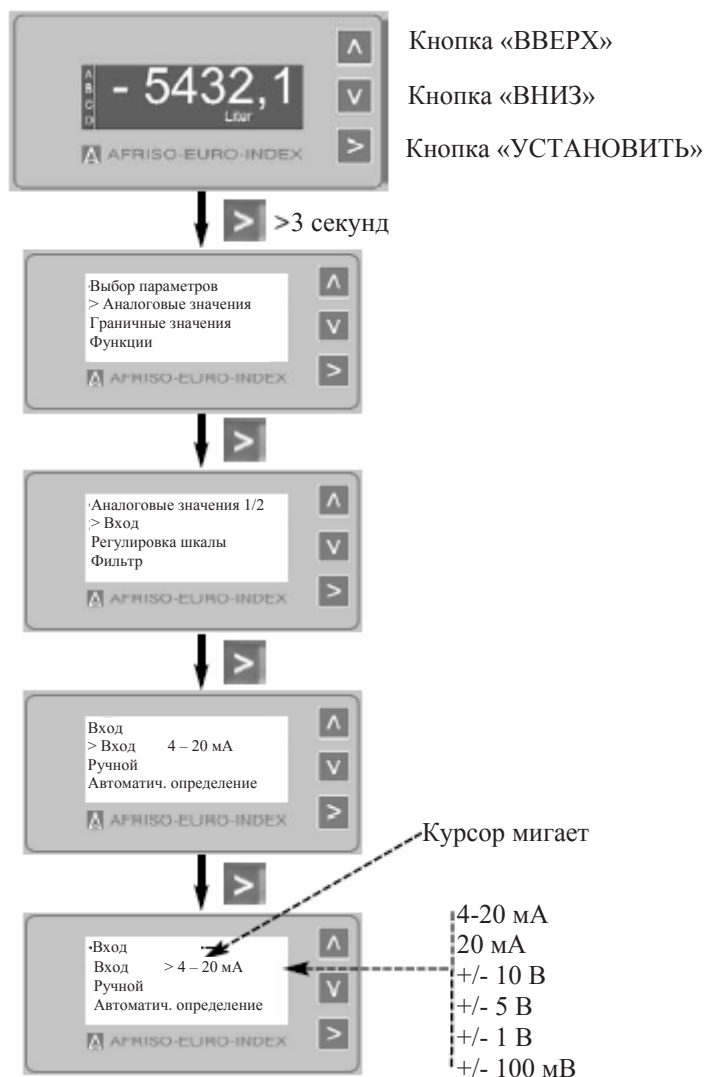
A
B
C
D
- 5432,1
Liter
AFRISO-EURO-INDEX

Кнопка «ВВЕРХ»
Кнопка «ВНИЗ»
Кнопка «УСТАНОВИТЬ»

>3 секунд

Выбор параметров
> Аналоговые значения
Граничные значения
Функции
AFRISO-EURO-INDEX

Аналоговые значения 1/2
> Вход
Регулировка шкалы
Фильтр
AFRISO-EURO-INDEX

Вход
> Вход 4 – 20 мА
Ручной
Автоматич. определение
AFRISO-EURO-INDEX

Курсор мигает

Вход
Вход > 4 – 20 мА
Ручной
Автоматич. определение
AFRISO-EURO-INDEX

4-20 мА
20 мА
+/- 10 В
+/- 5 В
+/- 1 В
+/- 100 мВ